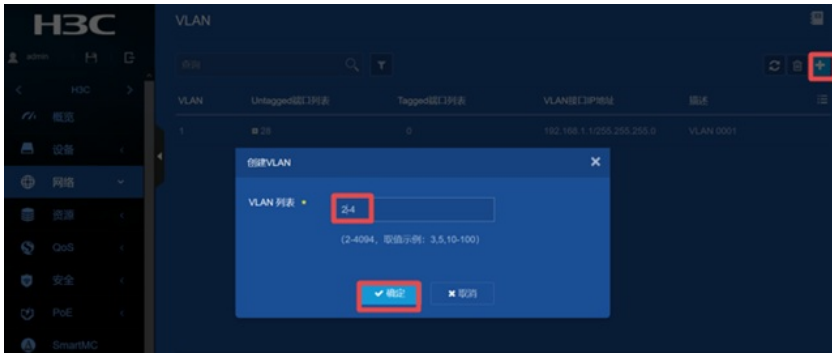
H3C

admin

H3C

概览

设备

网络

资源

QoS

安全

PoE

SmartMC

VLAN

查询

| VLAN | Untagged端口列表 | Tagged端口列表 | VLAN接口IP地址 | 描述 |
|---|---|---|---|---|
| 1 | 28 | 0 | 192.168.1.1/255.255.255.0 | VLAN 0001 |

创建VLAN

VLAN 列表 *

2-4

(2-4094，取值示例：3,5,10-100)

确定

取消